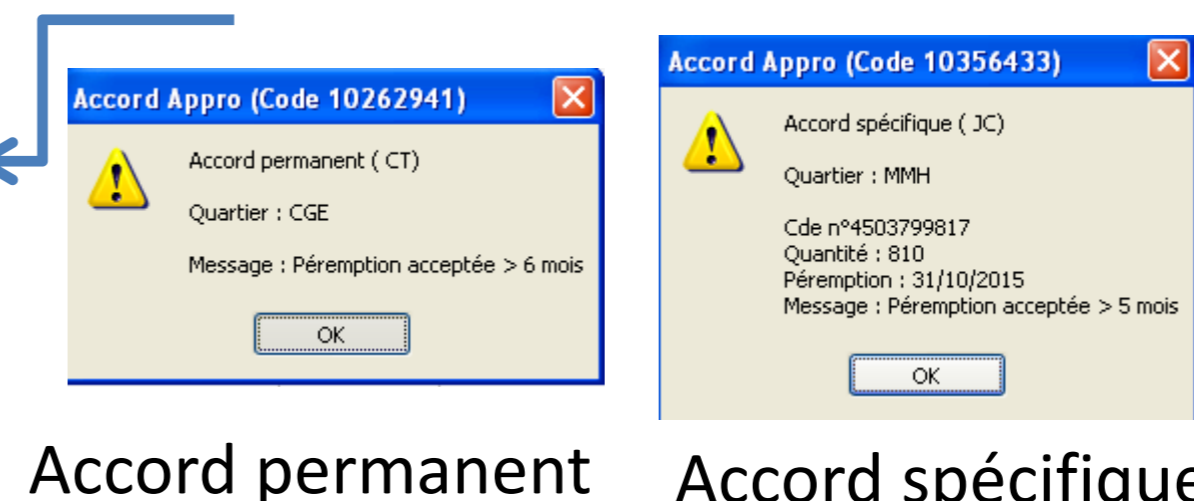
Accord Appro (Code 10262941)

Accord permanent ( CT)

Quartier : CGE

Message : Péremption acceptée > 6 mois

OK

Accord permanent

Accord Appro (Code 10356433)

Accord spécifique ( JC)

Quartier : MMH

Cde n°4503799817
Quantité : 810
Péremption : 31/10/2015
Message : Péremption acceptée > 5 mois

OK

Accord spécifique